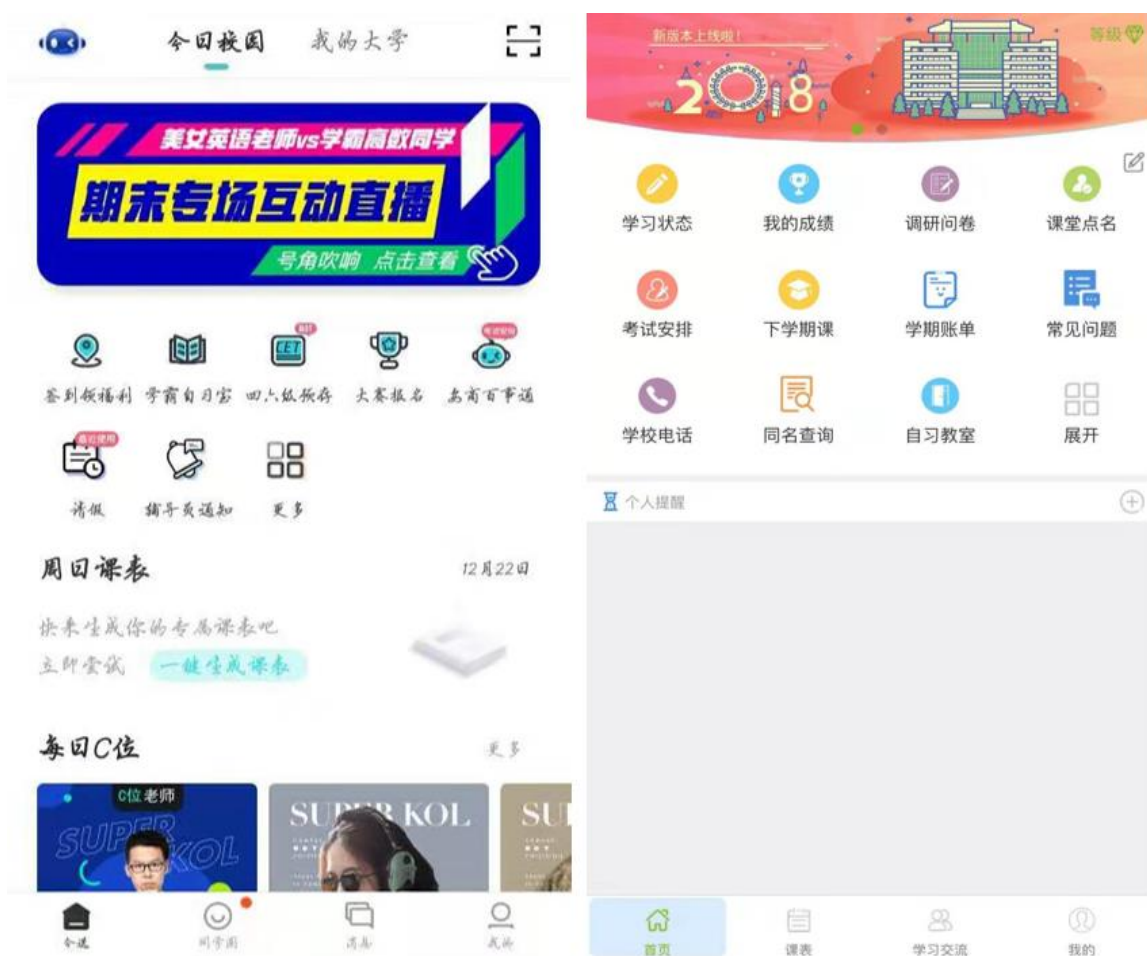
今日校园 我的大学

美女英语老师vs学霸高数同学
期末专场互动直播
号角吹响 点击查看

签到领福利 学霸自习室 四六级报名 大赛报名 东南百事通

最近使用
请假 辅导员通知 更多

周日课表 12月22日

快来生成你的专属课表吧
立即尝试 一键生成课表

每日C位 更多

C位老师
SUPER KOL
SUPER KOL
SU

今日 同学圈 消息 我的

新版本上线啦!
2018
等级

学习状态 我的成绩 调研问卷 课堂点名
考试安排 下学期课 学期账单 常见问题
学校电话 同名查询 自习教室 展开

个人提醒

首页 课表 学习交流 我的